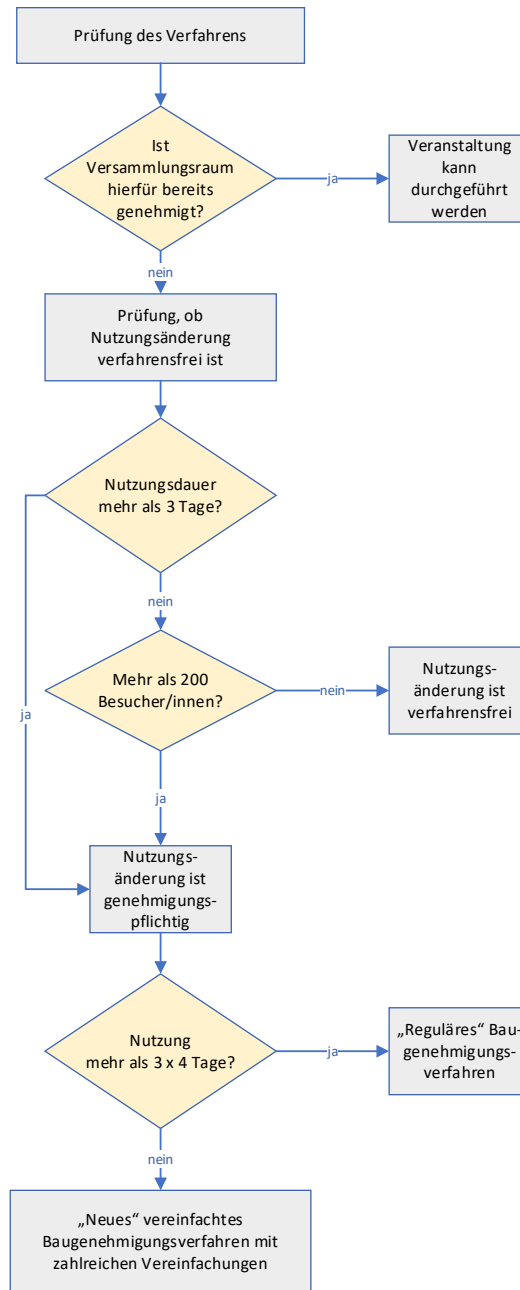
Prüfung des Verfahrens

Ist Versammlungsraum hierfür bereits genehmigt?

ja

Veranstaltung kann durchgeführt werden

nein

Prüfung, ob Nutzungsänderung verfahrensfrei ist

Nutzungsdauer mehr als 3 Tage?

nein

Mehr als 200 Besucher/innen?

nein

Nutzungsänderung ist verfahrensfrei

ja

ja

Nutzungsänderung ist genehmigungspflichtig

Nutzung mehr als 3 x 4 Tage?

ja

„Reguläres" Baugenehmigungsverfahren

nein

„Neues" vereinfachtes Baugenehmigungsverfahren mit zahlreichen Vereinfachungen